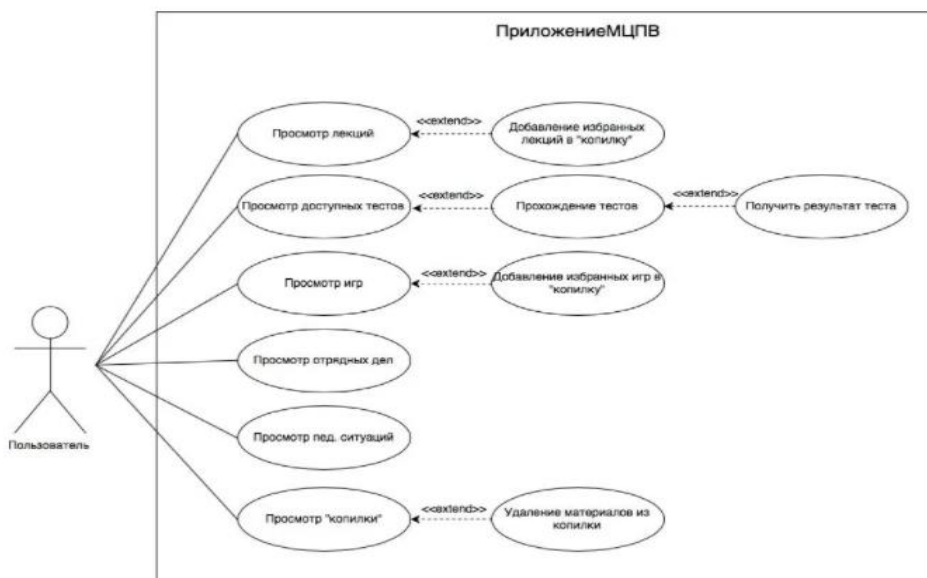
ПриложениеМЦПВ

Просмотр лекций

<<extend>>

Добавление избранных лекций в "копилку"

Просмотр доступных тестов

<<extend>>

Прохождение тестов

<<extend>>

Получить результат теста

Просмотр игр

<<extend>>

Добавление избранных игр в "копилку"

Просмотр отрядных дел

Просмотр пед. ситуаций

Просмотр "копилки"

<<extend>>

Удаление материалов из копилки

Пользователь